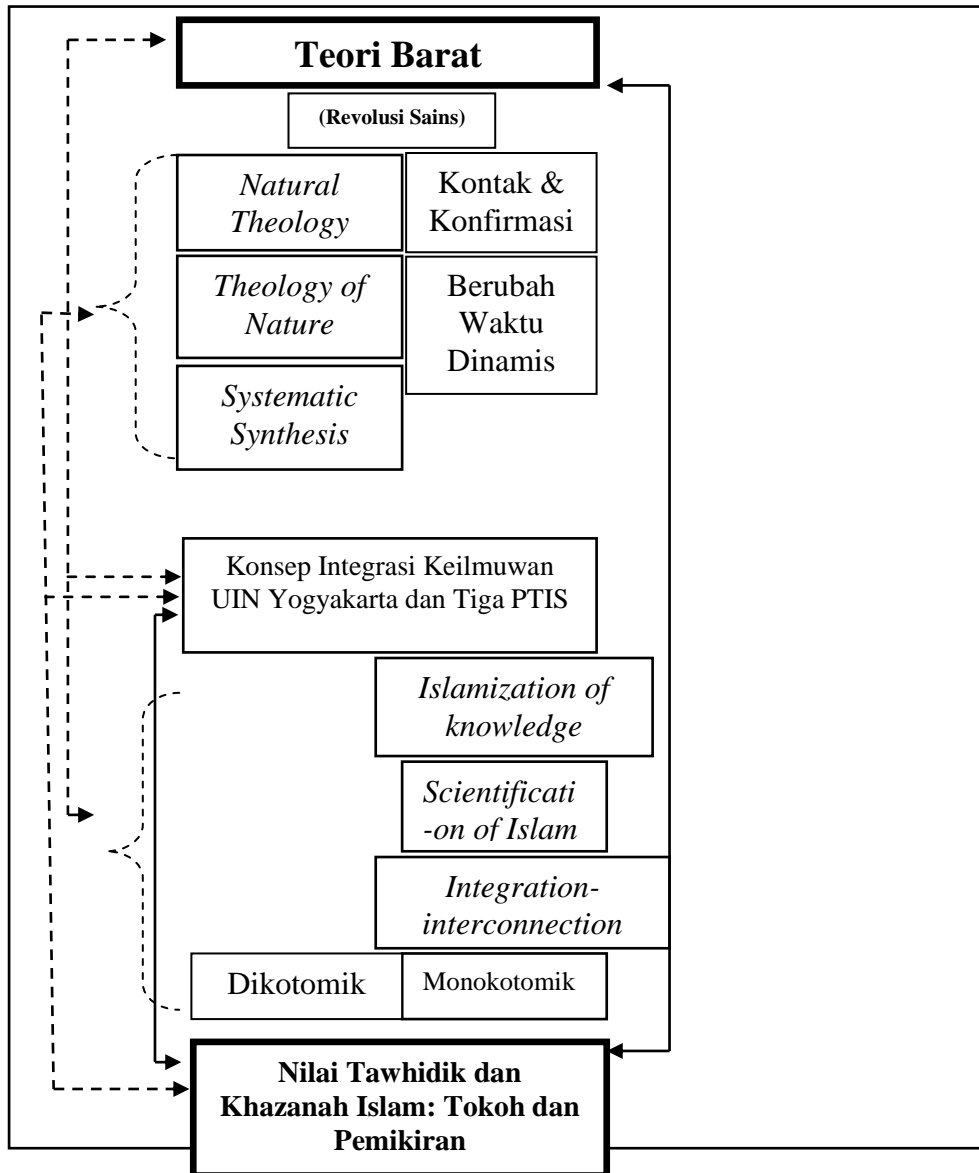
Teori Barat

(Revolusi Sains)

Natural Theology

Kontak & Konfirmasi

Theology of Nature

Berubah Waktu Dinamis

Systematic Synthesis

Konsep Integrasi Keilmuwan UIN Yogyakarta dan Tiga PTIS

Islamization of knowledge

Scientificati-on of Islam

Integration-interconnection

Dikotomik

Monokotomik

Nilai Tawhidik dan Khazanah Islam: Tokoh dan Pemikiran